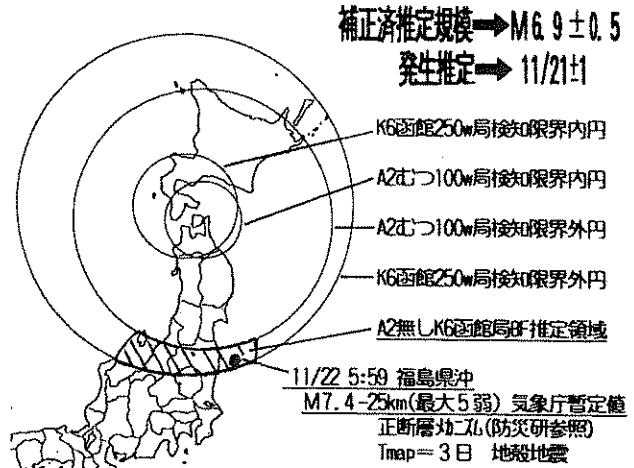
補正済推定規模⟹M6.9±0.5
発生推定⟹11/21±1

K6函館250w局検知限界内円
A2むつ100w局検知限界内円
A2むつ100w局検知限界外円
K6函館250w局検知限界外円
A2無しK6函館局BF推定領域

11/22 5:59 福島県沖
M7.4-25km(最大5弱) 気象庁暫定値
正断層メカニズム(防災研参照)
Tmap=3日 地殻地震